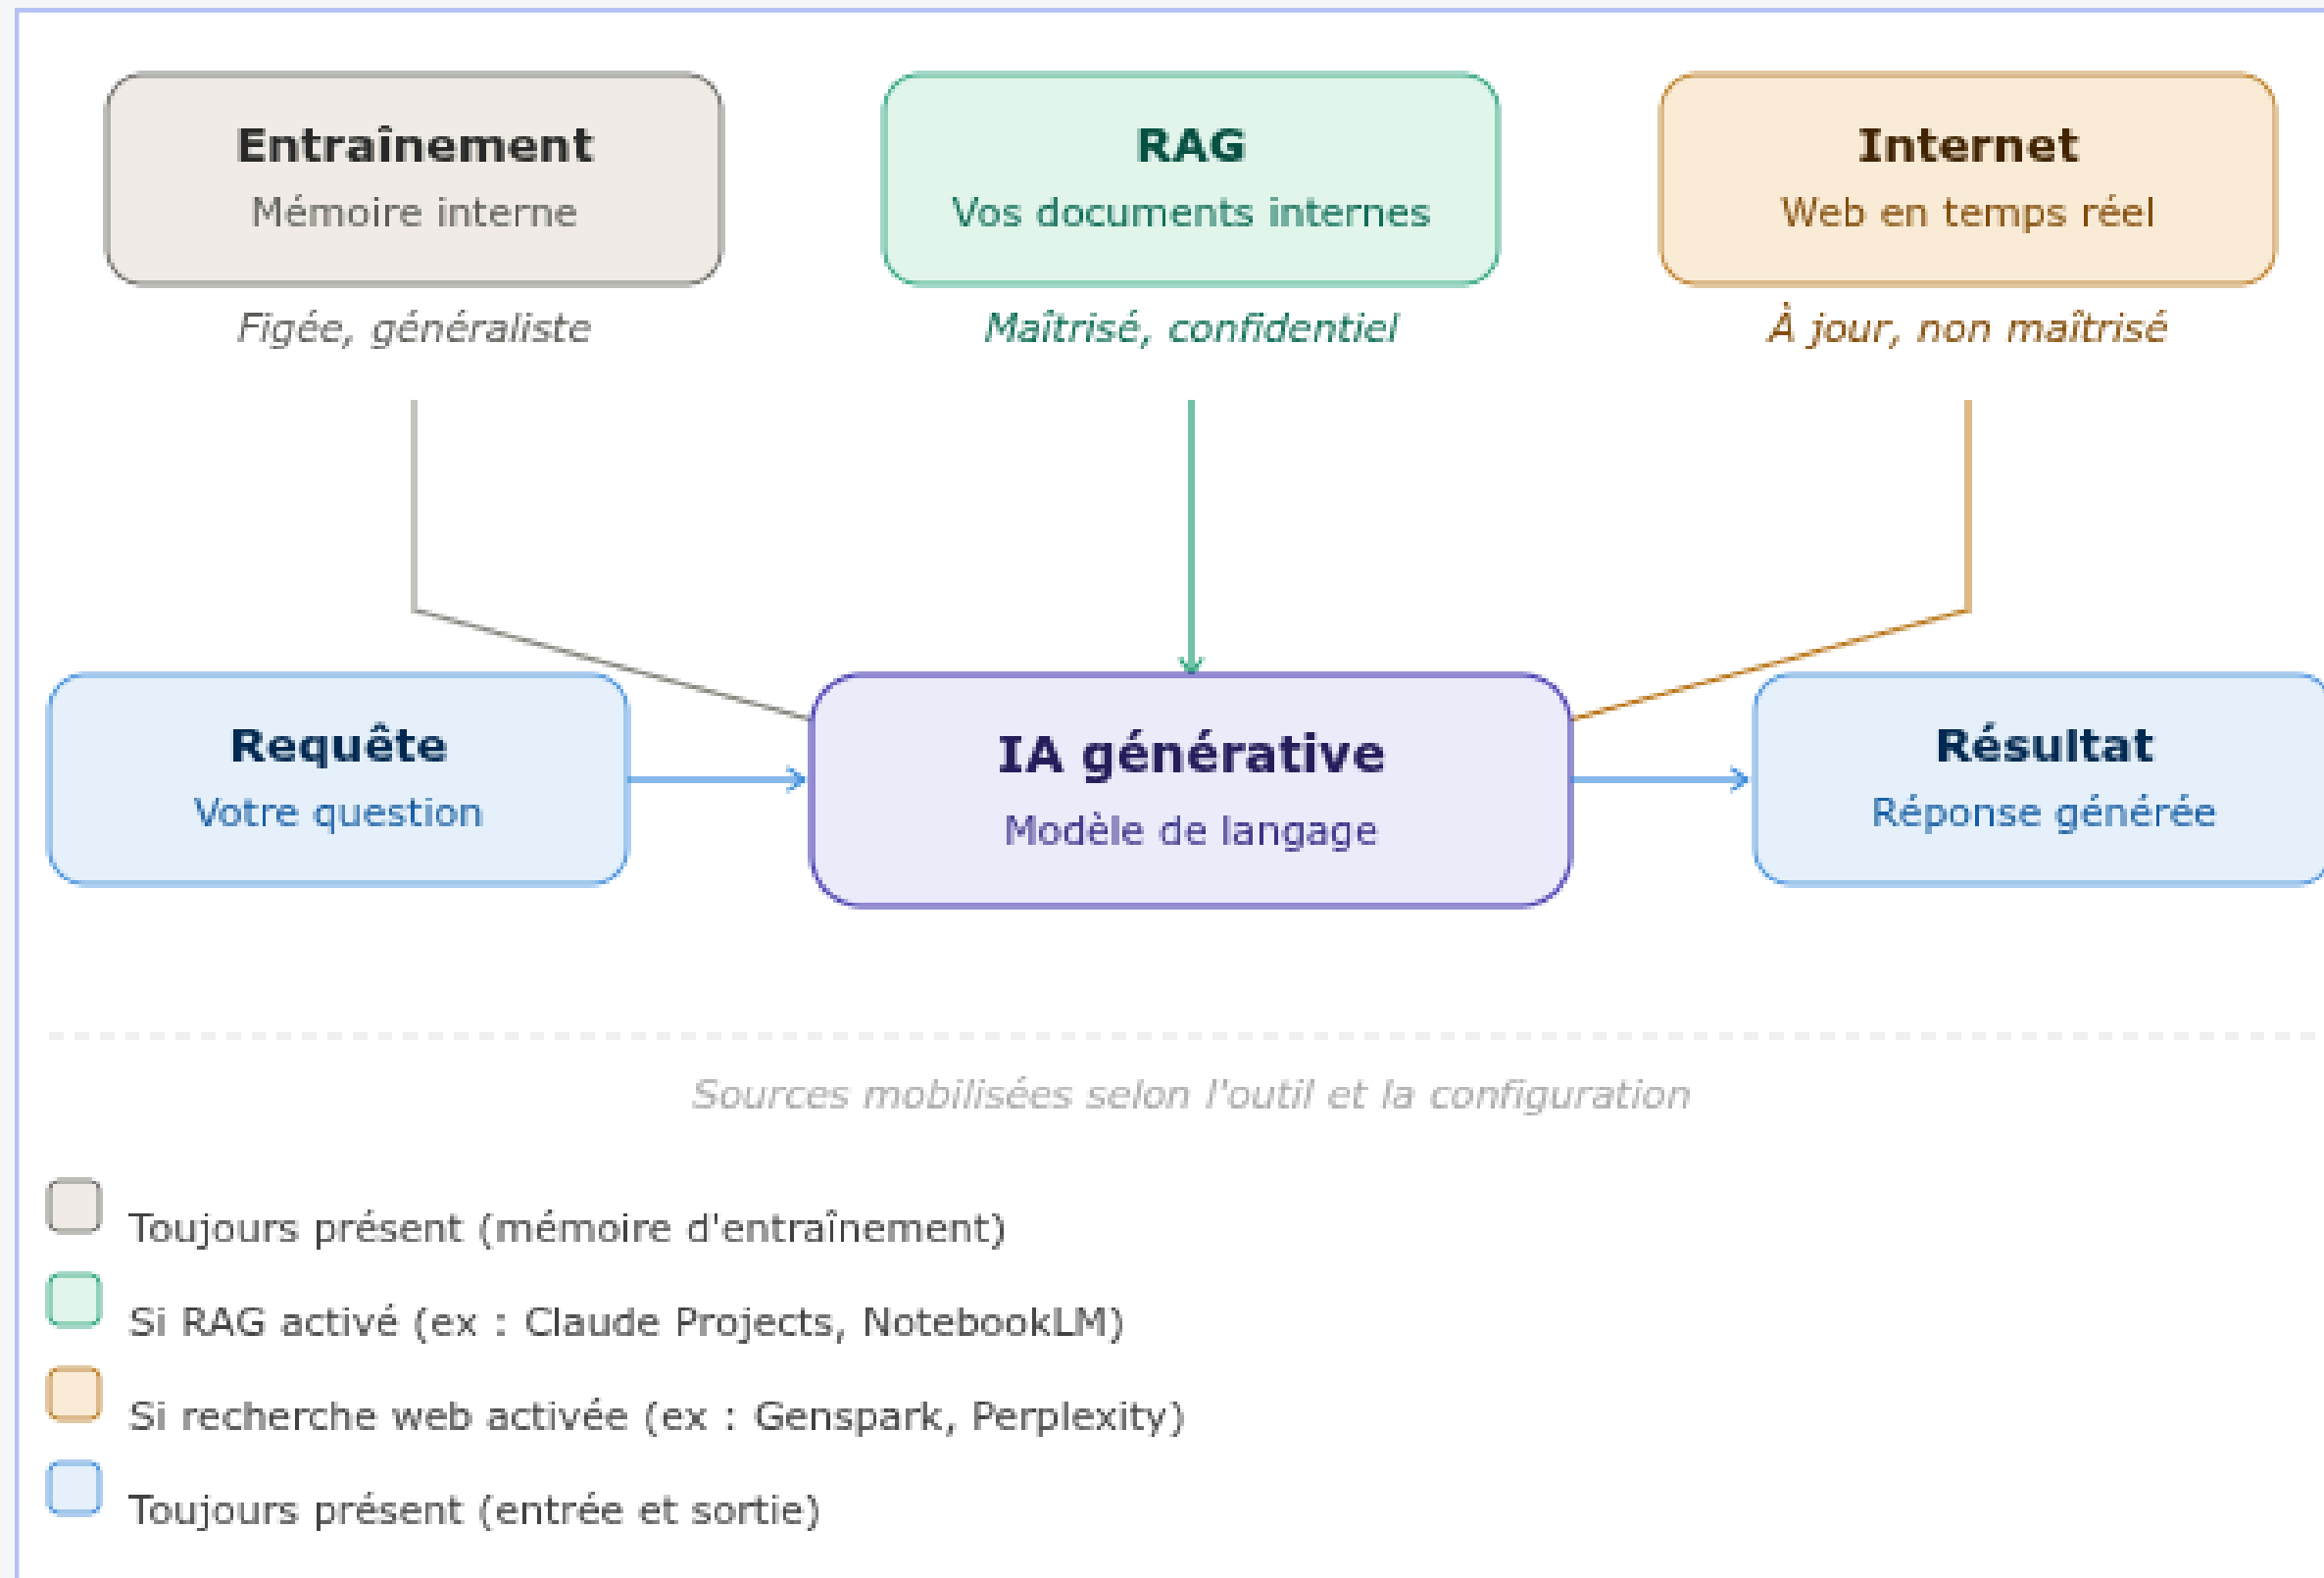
Entraînement
Mémoire interne

Figée, généraliste

RAG
Vos documents internes

Maîtrisé, confidentiel

Internet
Web en temps réel

À jour, non maîtrisé

Requête
Votre question

IA générative
Modèle de langage

Résultat
Réponse générée

Sources mobilisées selon l'outil et la configuration

Toujours présent (mémoire d'entraînement)

Si RAG activé (ex : Claude Projects, NotebookLM)

Si recherche web activée (ex : Genspark, Perplexity)

Toujours présent (entrée et sortie)